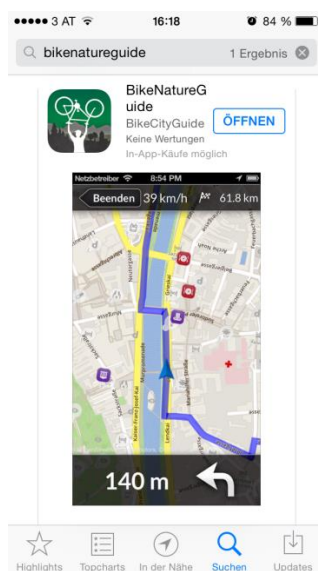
●●●●○ 3 AT 16:18 84 %

bikenatureguide 1 Ergebnis

BikeNatureGuide
BikeCityGuide
Keine Wertungen
In-App-Käufe möglich
ÖFFNEN

Netzbetreiber 8:54 PM
Beenden 39 km/h 61.8 km

140 m

Highlights Topcharts In der Nähe Suchen Updates